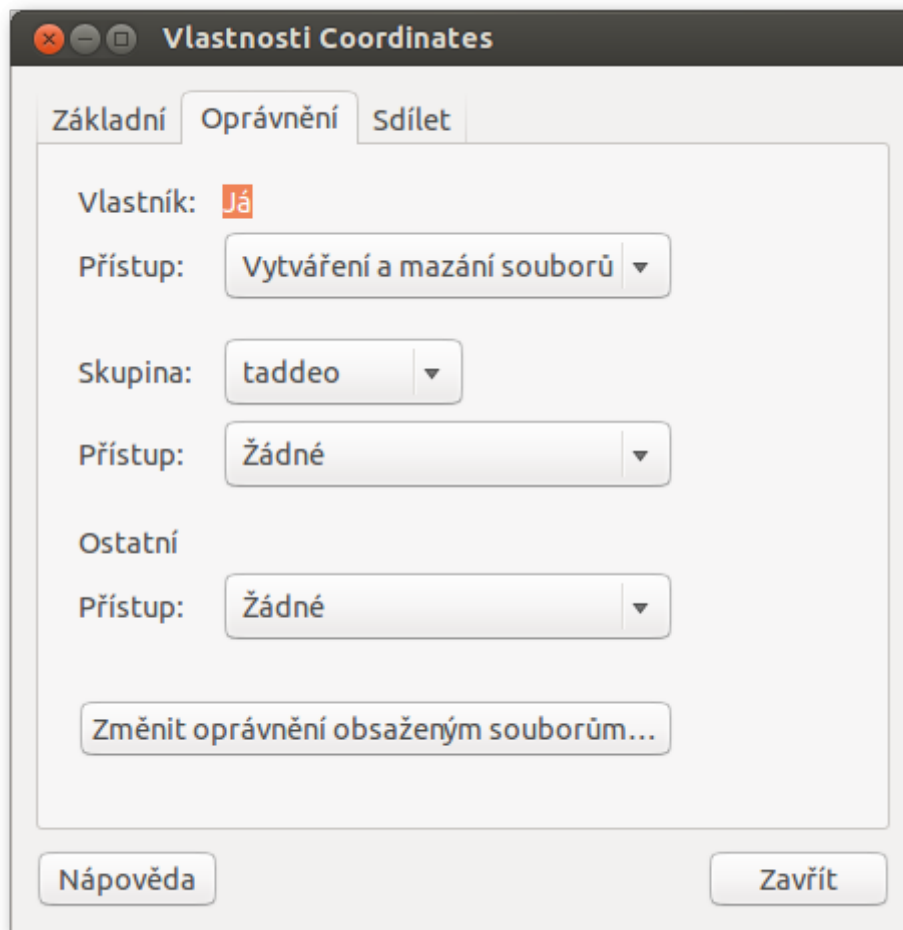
Vlastnosti Coordinates

Základní Oprávnění Sdílet

Vlastník: Já

Přístup: Vytváření a mazání souborů

Skupina: taddeo

Přístup: Žádné

Ostatní

Přístup: Žádné

Změnit oprávnění obsaženým souborům…

Nápověda

Zavřít